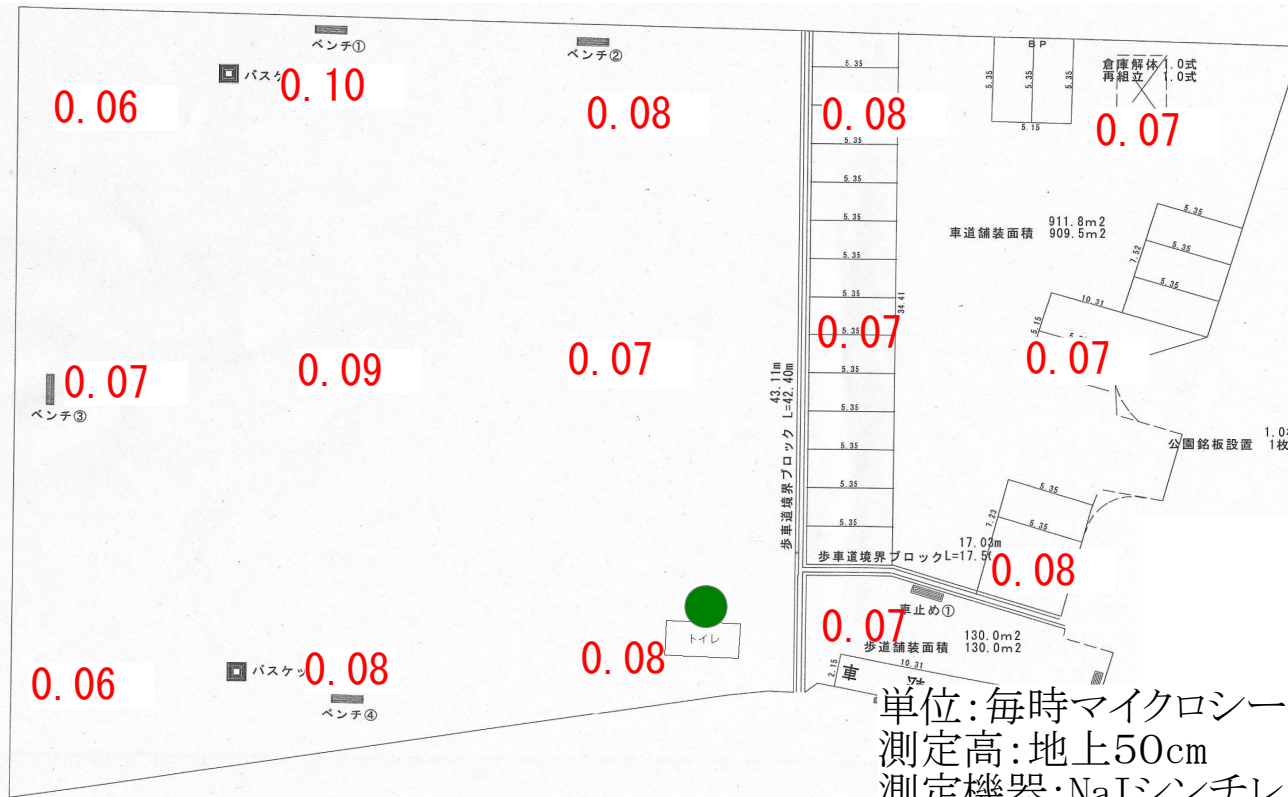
ベンチ①
ベンチ②
バスケ
0.06
0.10
0.08
BP
倉庫解体 1.0式
再組立 1.0式
5.35
5.35
5.35
5.15
0.08
0.07
5.35
5.35
5.35
5.35
5.35
車道舗装面積 911.8m2 909.5m2
5.35
7.52
5.35
5.35
10.31
34.41
0.07
0.07
0.07
0.09
0.07
ベンチ③
43.11m
歩車道境界ブロック L=42.40m
5.35
5.35
5.35
5.35
5.35
5.35
公園銘板設置 1.0 1枚
5.35
7.23
5.35
17.03m
歩車道境界ブロック L=17.5
0.08
車止め①
0.07
トイレ
歩道舗装面積 130.0m2 130.0m2
10.31
2.15
車
0.06
バスケッ
0.08
0.08
ベンチ④
単位:毎時マイクロシー
測定高:地上50cm
測定機器:NaIシンチレ